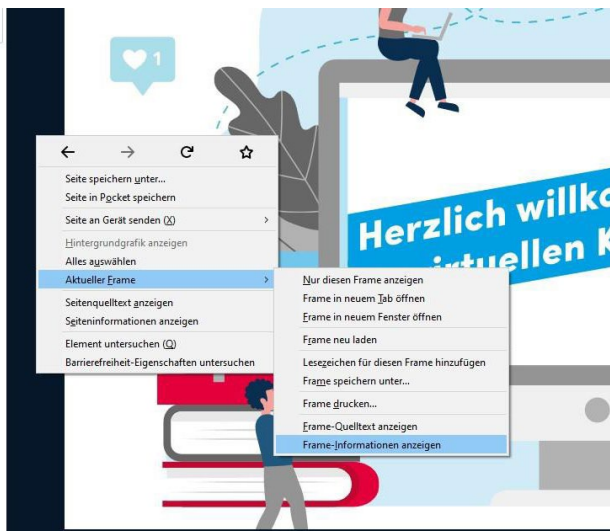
1

Seite speichern unter...
Seite in Pocket speichern
Seite an Gerät senden (X)
Hintergrundgrafik anzeigen
Alles auswählen
Aktueller Frame
Seitenquelltext anzeigen
Seiteninformationen anzeigen
Element untersuchen (Q)
Barrierefreiheit-Eigenschaften untersuchen

Nur diesen Frame anzeigen
Frame in neuem Tab öffnen
Frame in neuem Fenster öffnen
Frame neu laden
Lesezeichen für diesen Frame hinzufügen
Frame speichern unter...
Frame drucken...
Frame-Quelltext anzeigen
Frame-Informationen anzeigen

Herzlich willko
irtuellen K